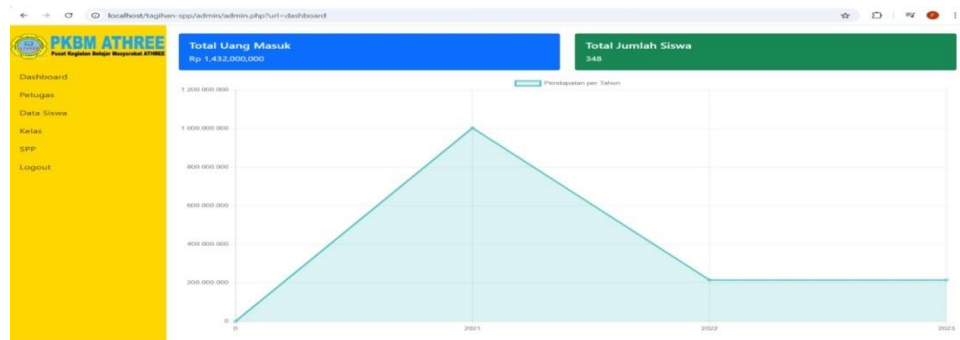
localhost/tagihan-spp/admin/admin.php?url=dashboard

PKBM ATHREE
Pusat Kegiatan Belajar Masyarakat ATHREE

Dashboard
Petugas
Data Siswa
Kelas
SPP
Logout

Total Uang Masuk
Rp 1,432,000,000

Total Jumlah Siswa
348

Pendapatan per Tahun

1.200.000.000
1.000.000.000
800.000.000
600.000.000
400.000.000
200.000.000
0

0
2021
2022
2023